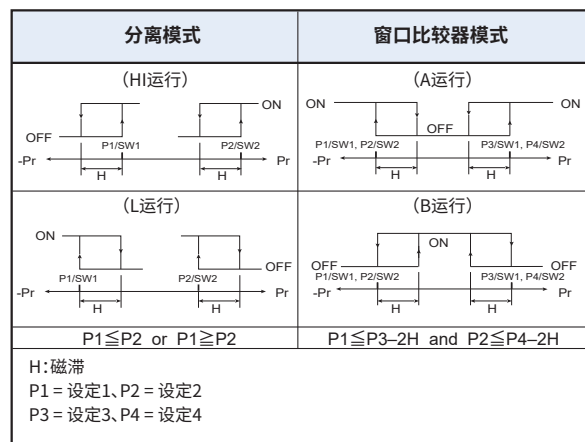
| 分离模式 | 窗口比较器模式 |
|---|---|
| （HI运行） ON OFF P1/SW1 P2/SW2 -Pr Pr H H | （A运行） ON ON OFF P1/SW1, P2/SW2 P3/SW1, P4/SW2 -Pr Pr H H |
| （L运行） ON OFF P1/SW1 P2/SW2 -Pr Pr H H | （B运行） ON OFF OFF P1/SW1, P2/SW2 P3/SW1, P4/SW2 -Pr Pr H H |
| P1≦P2 or P1≧P2 | P1≦P3–2H and P2≦P4–2H |

H:磁滞
P1 = 设定1、P2 = 设定2
P3 = 设定3、P4 = 设定4